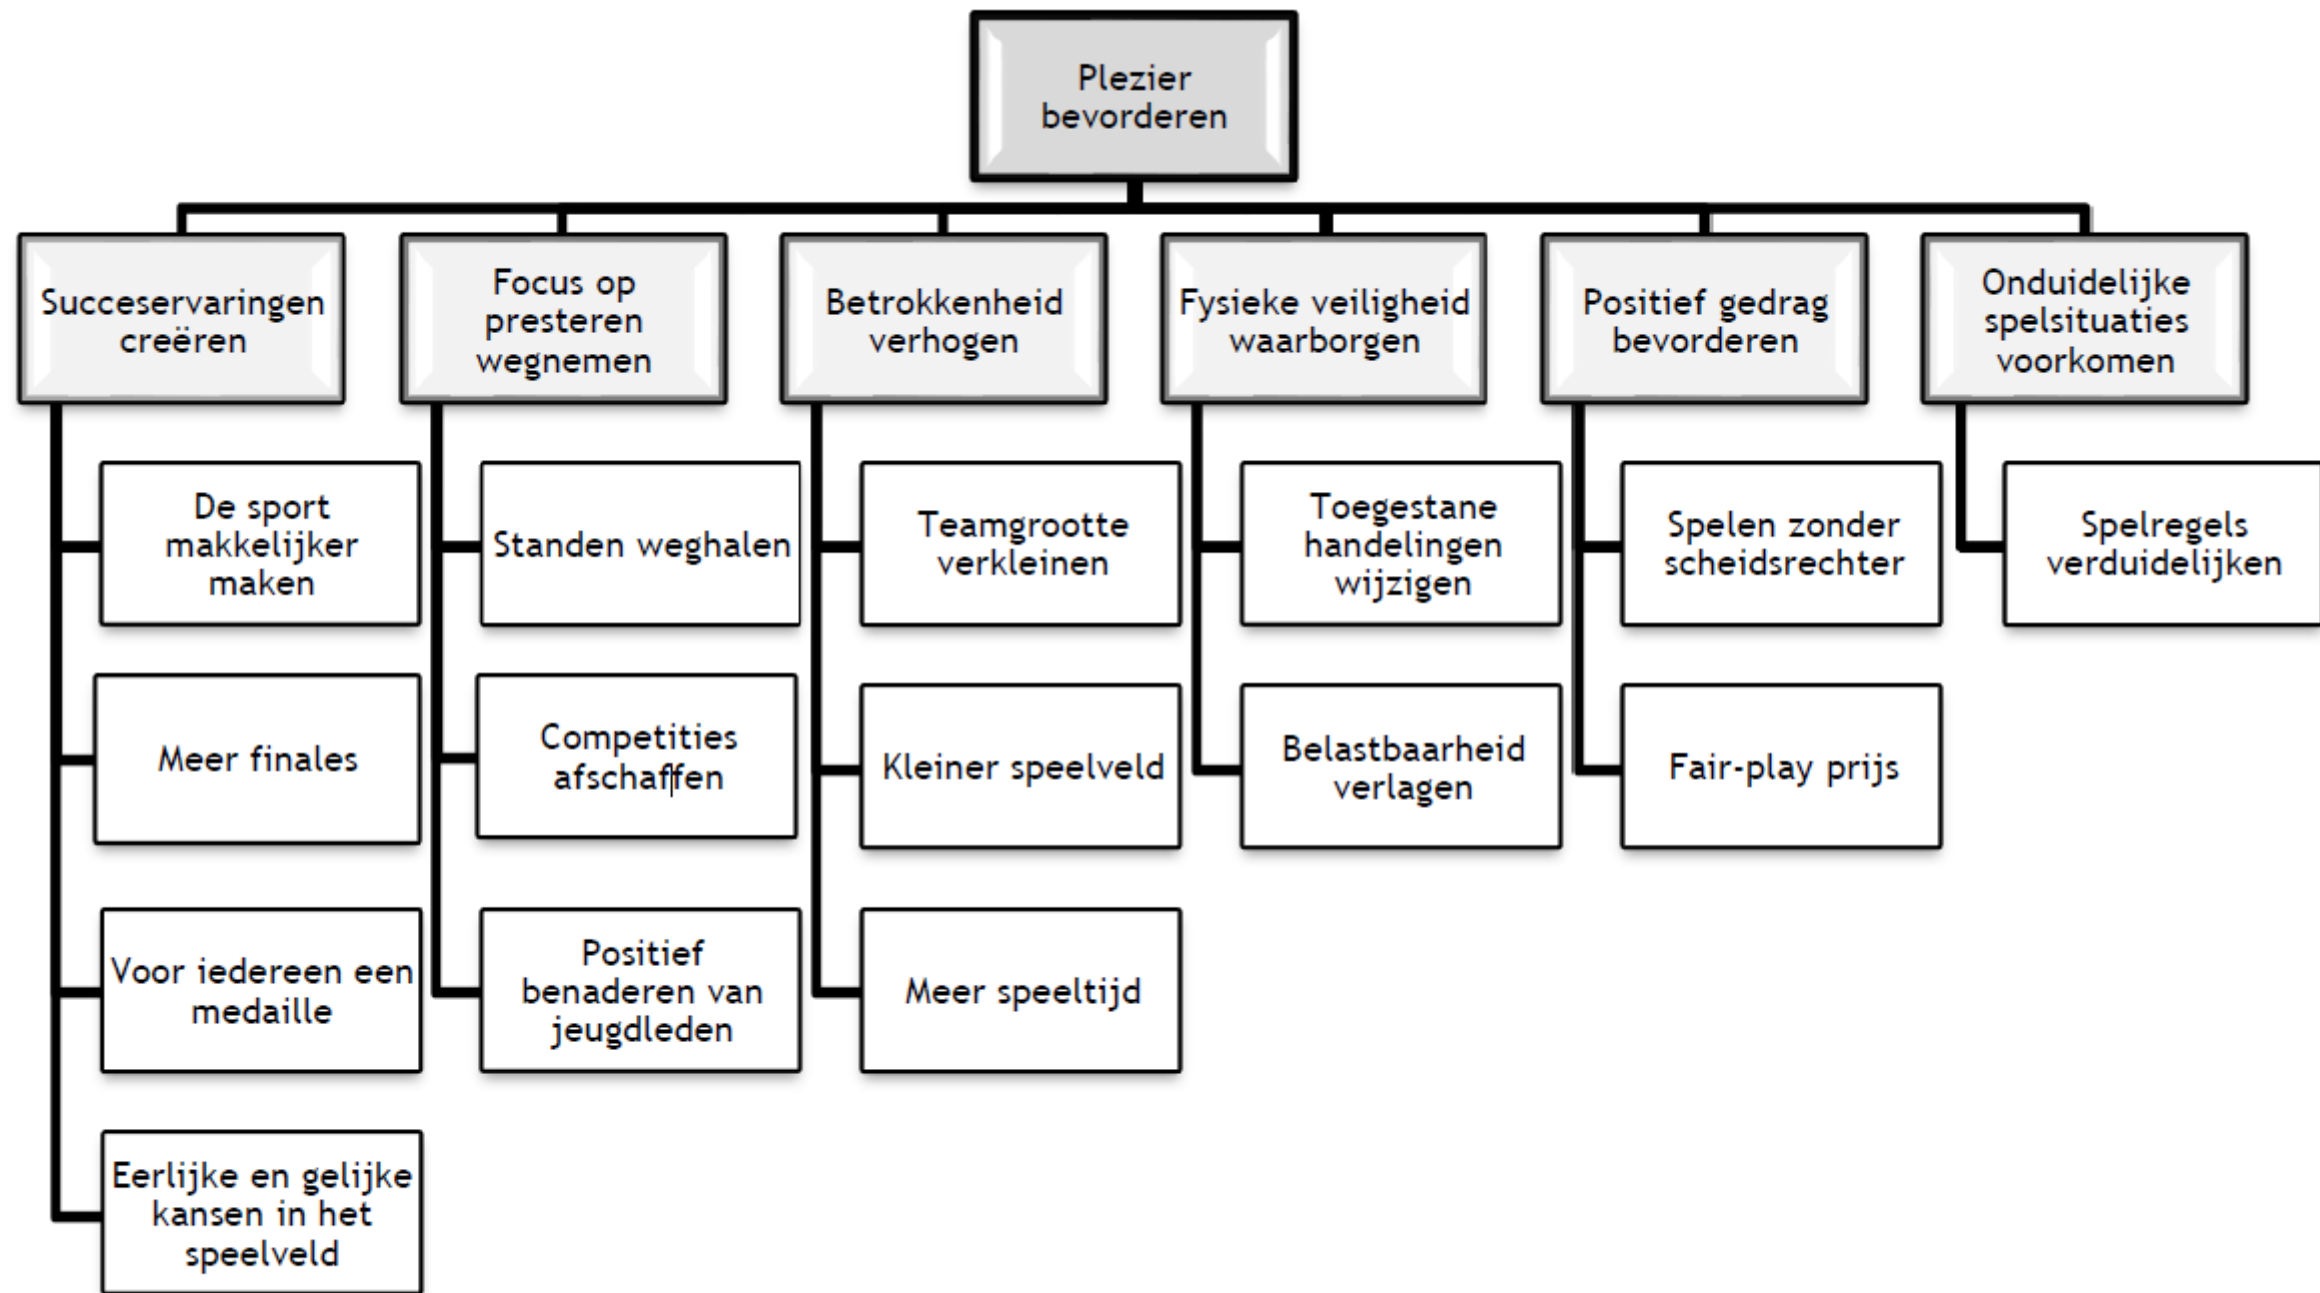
Plezier bevorderen

Succeservaringen creëren

De sport makkelijker maken

Meer finales

Voor iedereen een medaille

Eerlijke en gelijke kansen in het speelveld

Focus op presteren wegnemen

Standen weghalen

Competities afschaffen

Positief benaderen van jeugdleden

Betrokkenheid verhogen

Teamgrootte verkleinen

Kleiner speelveld

Meer speeltijd

Fysieke veiligheid waarborgen

Toegestane handelingen wijzigen

Belastbaarheid verlagen

Positief gedrag bevorderen

Spelen zonder scheidsrechter

Fair-play prijs

Onduidelijke spelsituaties voorkomen

Spelregels verduidelijken